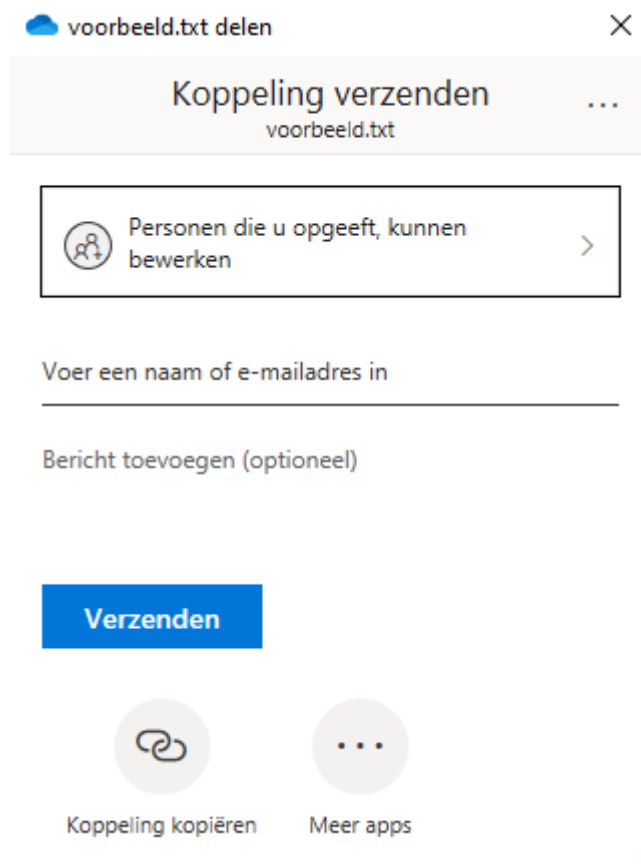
voorbeeld.txt delen

×

Koppeling verzenden

voorbeeld.txt

...

Personen die u opgeeft, kunnen bewerken

>

Voer een naam of e-mailadres in

Bericht toevoegen (optioneel)

Verzenden

Koppeling kopiëren

Meer apps